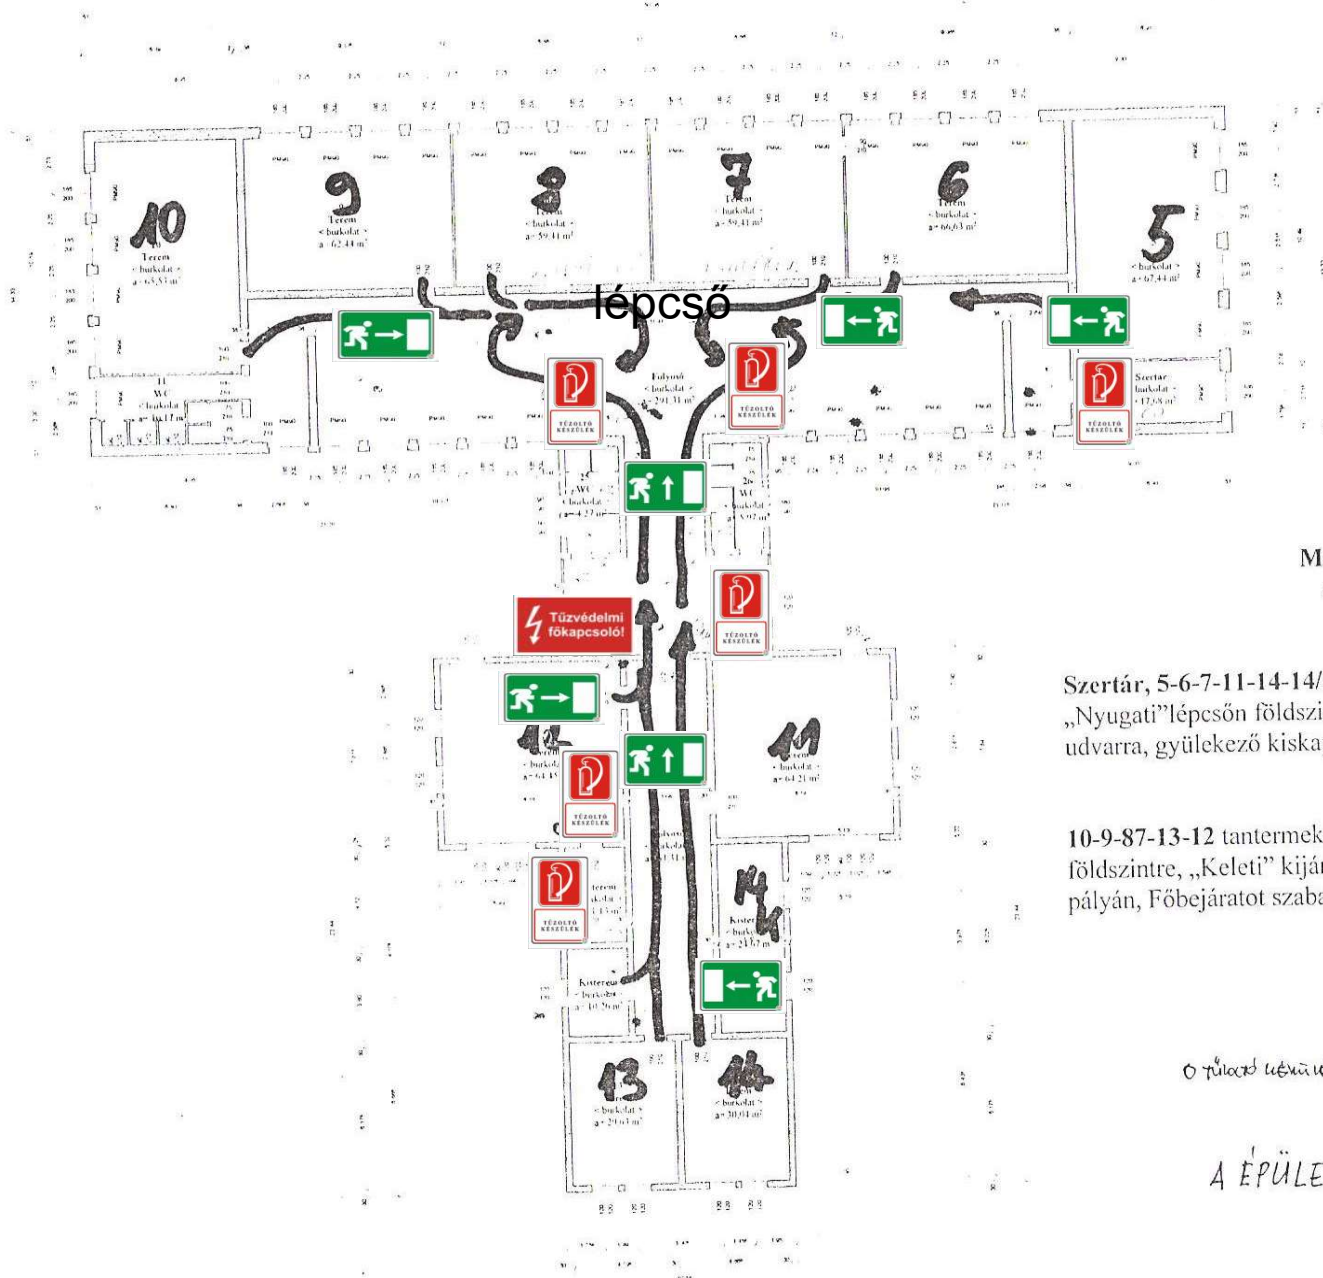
10
Terem
< burkolat >
a = 65,53 m²

9
Terem
< burkolat >
a = 62,44 m²

8
Terem
< burkolat >
a = 59,41 m²

7
Terem
< burkolat >
a = 59,41 m²

6
Terem
< burkolat >
a = 66,63 m²

5
< burkolat >
a = 67,44 m²

lépcső

Folyosó
< burkolat >
a = 291,31 m²

WC
< burkolat >

Szertár
< burkolat >
a = 17,68 m²

TŰZOLTÓ KÉSZÜLÉK

TŰZOLTÓ KÉSZÜLÉK

TŰZOLTÓ KÉSZÜLÉK

WC
< burkolat >
a = 4,27 m²

WC
< burkolat >
a = 8,92 m²

TŰZOLTÓ KÉSZÜLÉK

Tűzvédelmi főkapcsoló!

12
< burkolat >

11
< burkolat >
a = 64,21 m²

TŰZOLTÓ KÉSZÜLÉK

TŰZOLTÓ KÉSZÜLÉK

14
Kisterem
< burkolat >
a = 21,67 m²

Kisterem
< burkolat >
a = 10,29 m²

13
< burkolat >
a = 29,63 m²

14
< burkolat >
a = 30,01 m²

M

Szertár, 5-6-7-11-14-14/
„Nyugati”lépcsőn földszi
udvarra, gyülekező kiska

10-9-87-13-12 tantermek
földszintre, „Keleti” kijár
pályán, Főbejáratot szaba

O túlató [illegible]

A ÉPÜLE